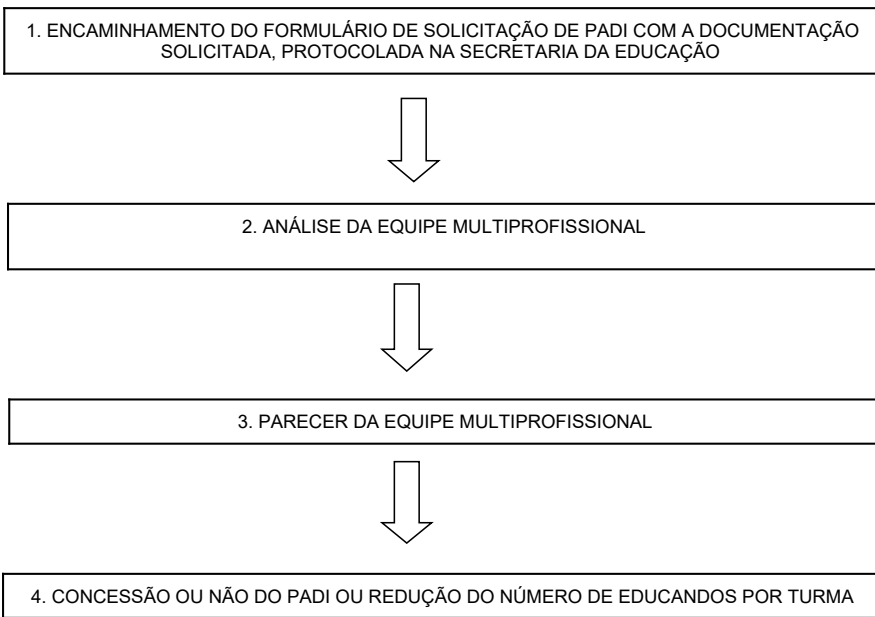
1. ENCAMINHAMENTO DO FORMULÁRIO DE SOLICITAÇÃO DE PADI COM A DOCUMENTAÇÃO SOLICITADA, PROTOCOLADA NA SECRETARIA DA EDUCAÇÃO

2. ANÁLISE DA EQUIPE MULTIPROFISSIONAL

3. PARECER DA EQUIPE MULTIPROFISSIONAL

4. CONCESSÃO OU NÃO DO PADI OU REDUÇÃO DO NÚMERO DE EDUCANDOS POR TURMA